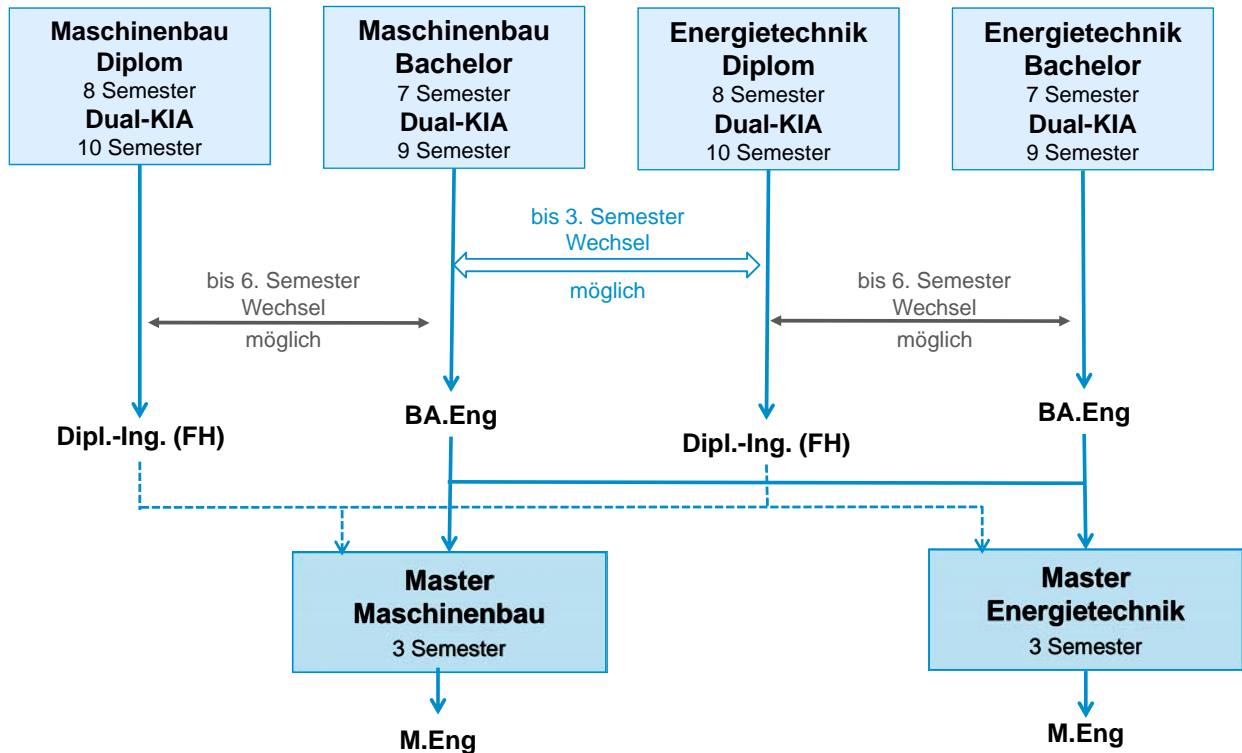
Maschinenbau
Diplom
8 Semester
Dual-KIA
10 Semester

Maschinenbau
Bachelor
7 Semester
Dual-KIA
9 Semester

Energietechnik
Diplom
8 Semester
Dual-KIA
10 Semester

Energietechnik
Bachelor
7 Semester
Dual-KIA
9 Semester

bis 3. Semester
Wechsel
möglich

bis 6. Semester
Wechsel
möglich

bis 6. Semester
Wechsel
möglich

Dipl.-Ing. (FH)

BA.Eng

Dipl.-Ing. (FH)

BA.Eng

Master
Maschinenbau
3 Semester

Master
Energietechnik
3 Semester

M.Eng

M.Eng